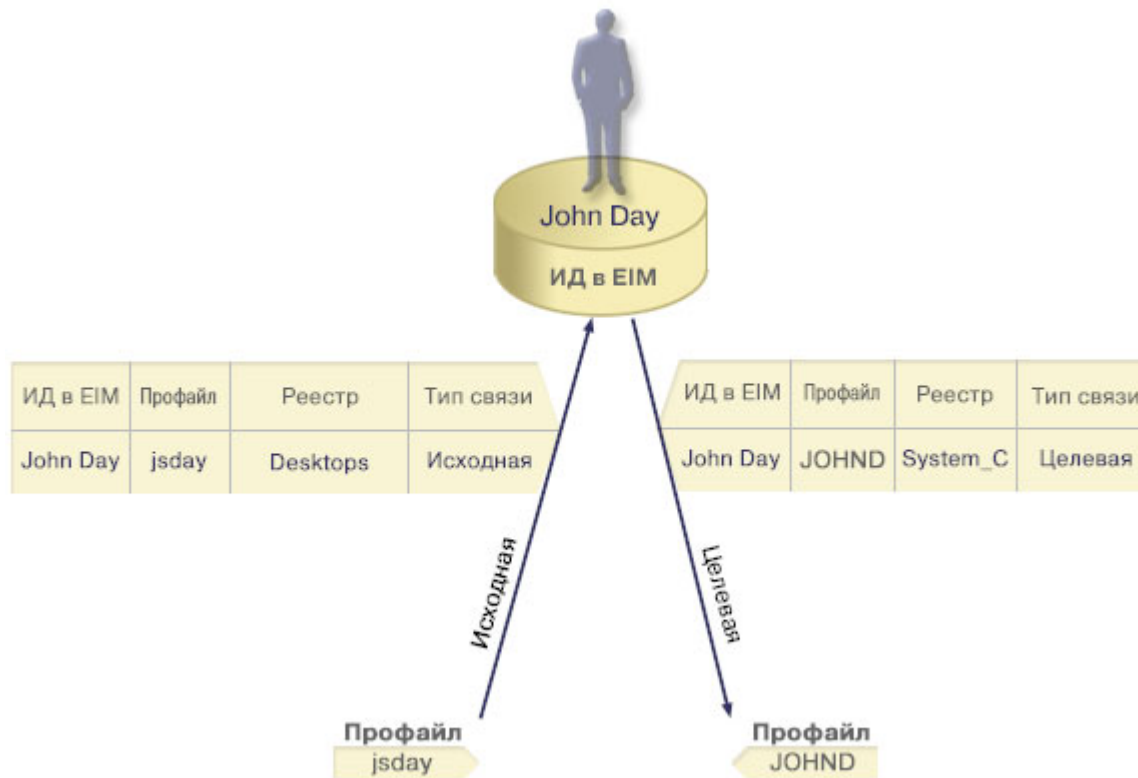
John Day

ИД в EIM

| ИД в EIM | Профайл | Реестр | Тип связи |
|---|---|---|---|
| John Day | jsday | Desktops | Исходная |

| ИД в EIM | Профайл | Реестр | Тип связи |
|---|---|---|---|
| John Day | JOHND | System_C | Целевая |

Исходная

Целевая

Профайл
jsday

Профайл
JOHND